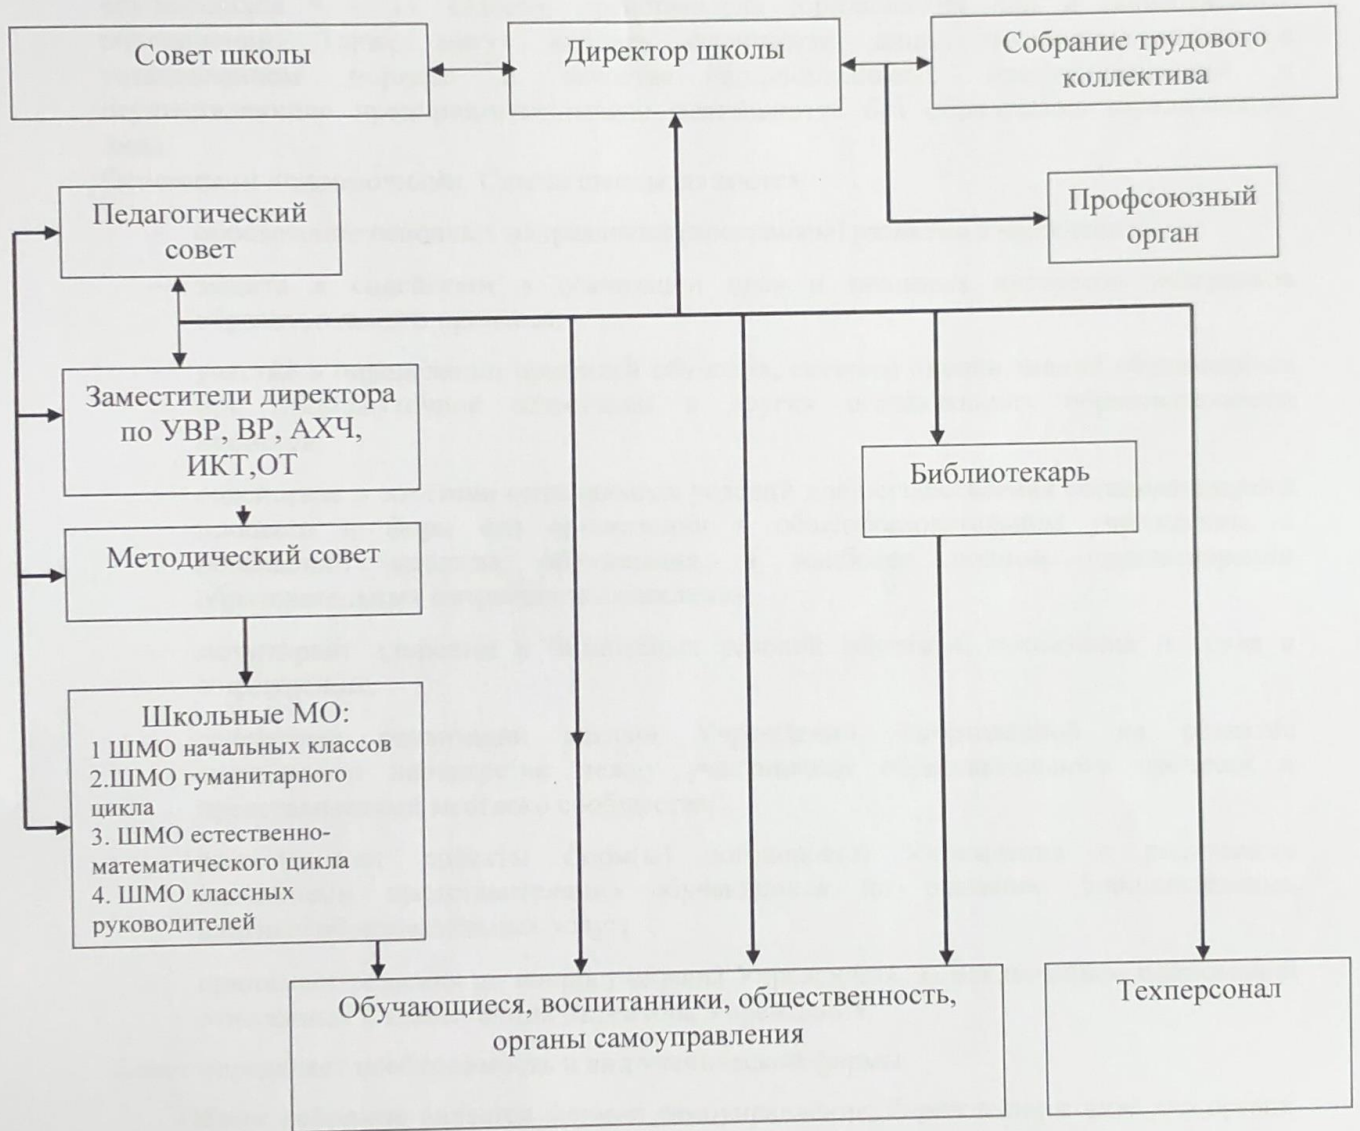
Совет школы

Директор школы

Собрание трудового коллектива

Профсоюзный орган

Педагогический совет

Заместители директора по УВР, ВР, АХЧ, ИКТ,ОТ

Методический совет

Библиотекарь

Школьные МО:
1 ШМО начальных классов
2.ШМО гуманитарного цикла
3. ШМО естественно-математического цикла
4. ШМО классных руководителей

Обучающиеся, воспитанники, общественность, органы самоуправления

Техперсонал